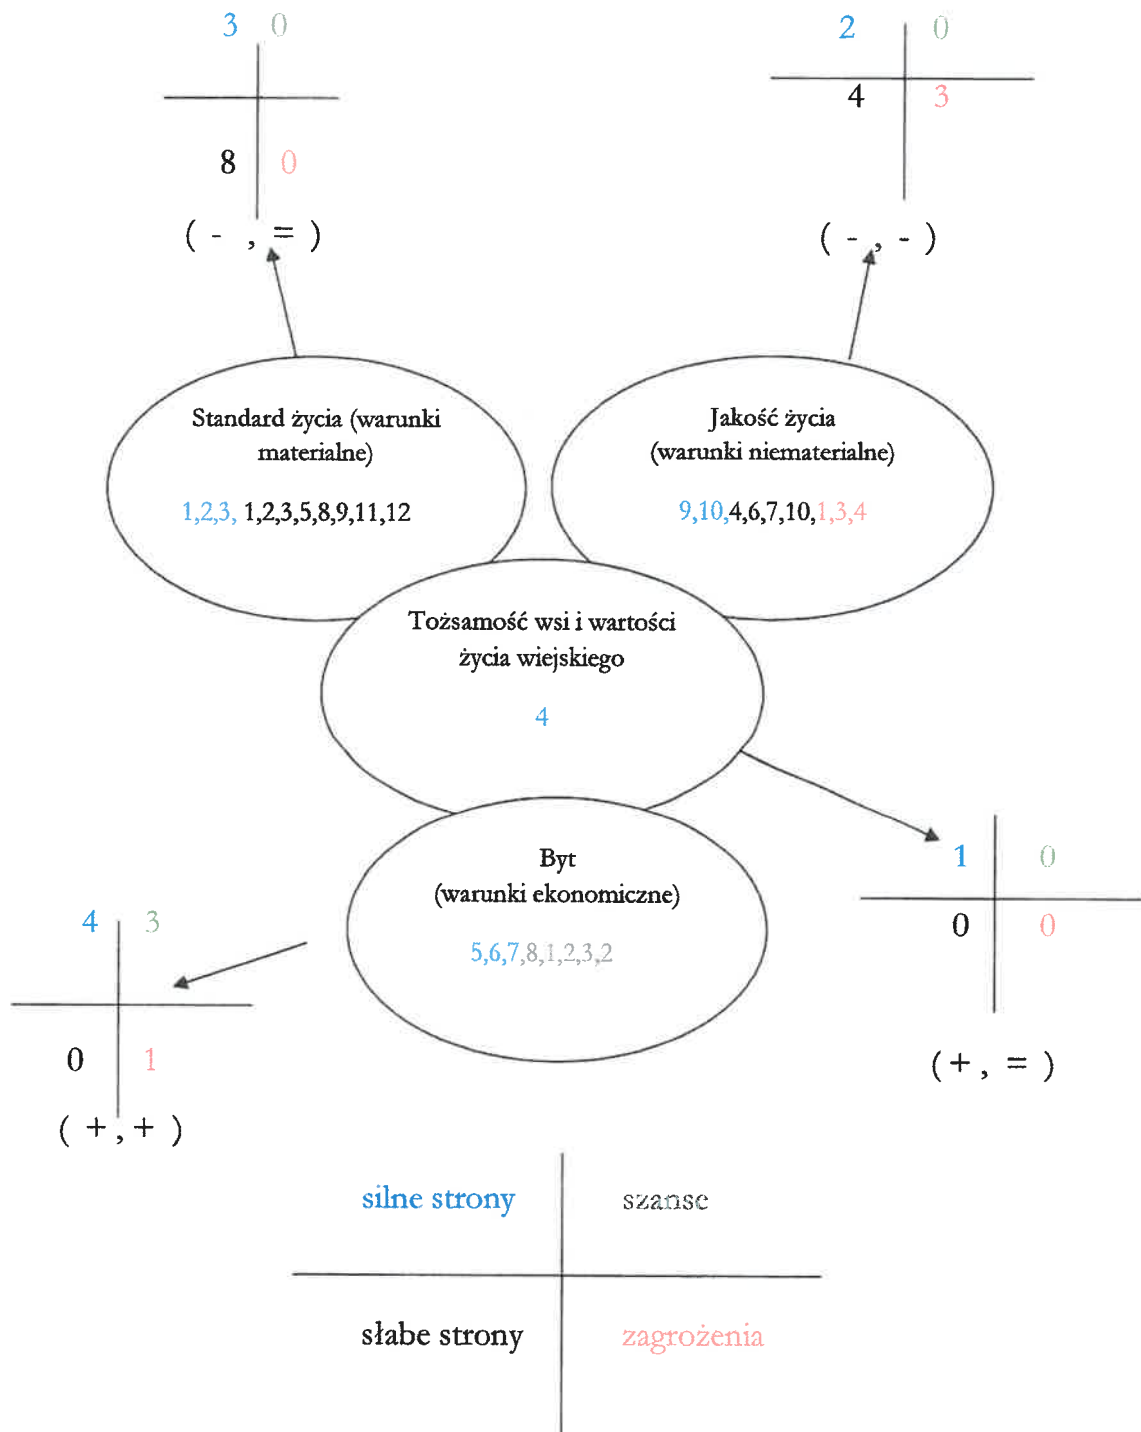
3 0
8 0
( - , = )

2 0
4 3
( - , - )

Standard życia (warunki materialne)
1,2,3, 1,2,3,5,8,9,11,12

Jakość życia (warunki niematerialne)
9,10,4,6,7,10,1,3,4

Tożsamość wsi i wartości życia wiejskiego
4

Byt (warunki ekonomiczne)
5,6,7,8,1,2,3,2

1 0
0 0
( + , = )

4 3
0 1
( + , + )

silne strony szanse
słabe strony zagrożenia